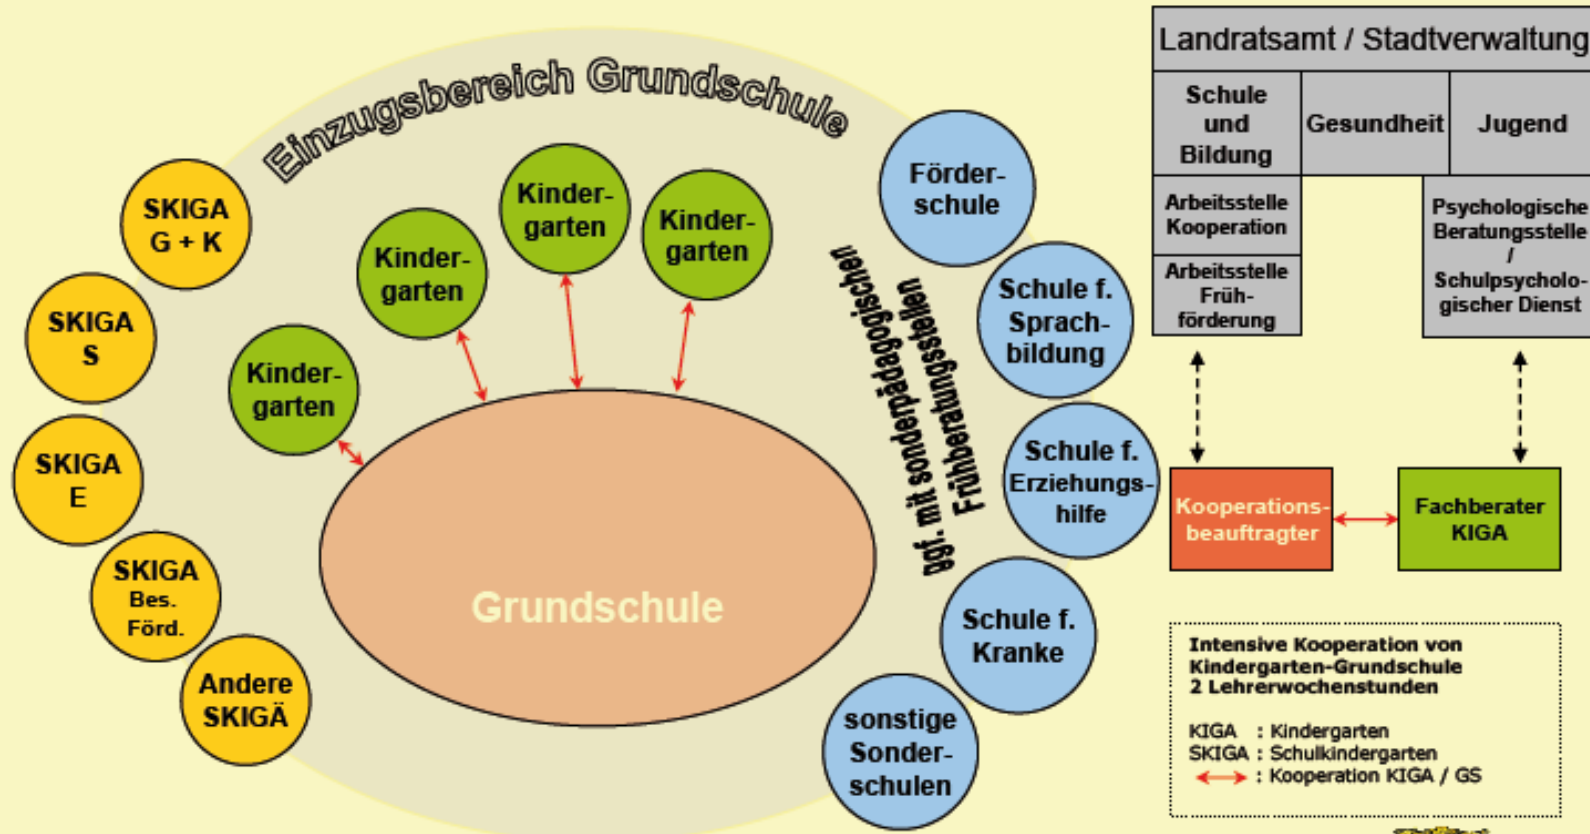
Einzugsbereich Grundschule

SKIGA G + K

SKIGA S

SKIGA E

SKIGA Bes. Förd.

Andere SKIGÄ

Kindergarten

Kindergarten

Kindergarten

Kindergarten

Grundschule

ggf. mit sonderpädagogischen Frühberatungsstellen

Förderschule

Schule f. Sprachbildung

Schule f. Erziehungshilfe

Schule f. Kranke

sonstige Sonderschulen

| Landratsamt / Stadtverwaltung | | |
|---|---|---|
| Schule und Bildung | Gesundheit | Jugend |
| Arbeitsstelle Kooperation | | Psychologische Beratungsstelle / Schulpsychologischer Dienst |
| Arbeitsstelle Frühförderung | | |

Kooperationsbeauftragter

Fachberater KIGA

Intensive Kooperation von Kindergarten-Grundschule 2 Lehrerwochenstunden

KIGA : Kindergarten
SKIGA : Schulkindergarten
: Kooperation KIGA / GS